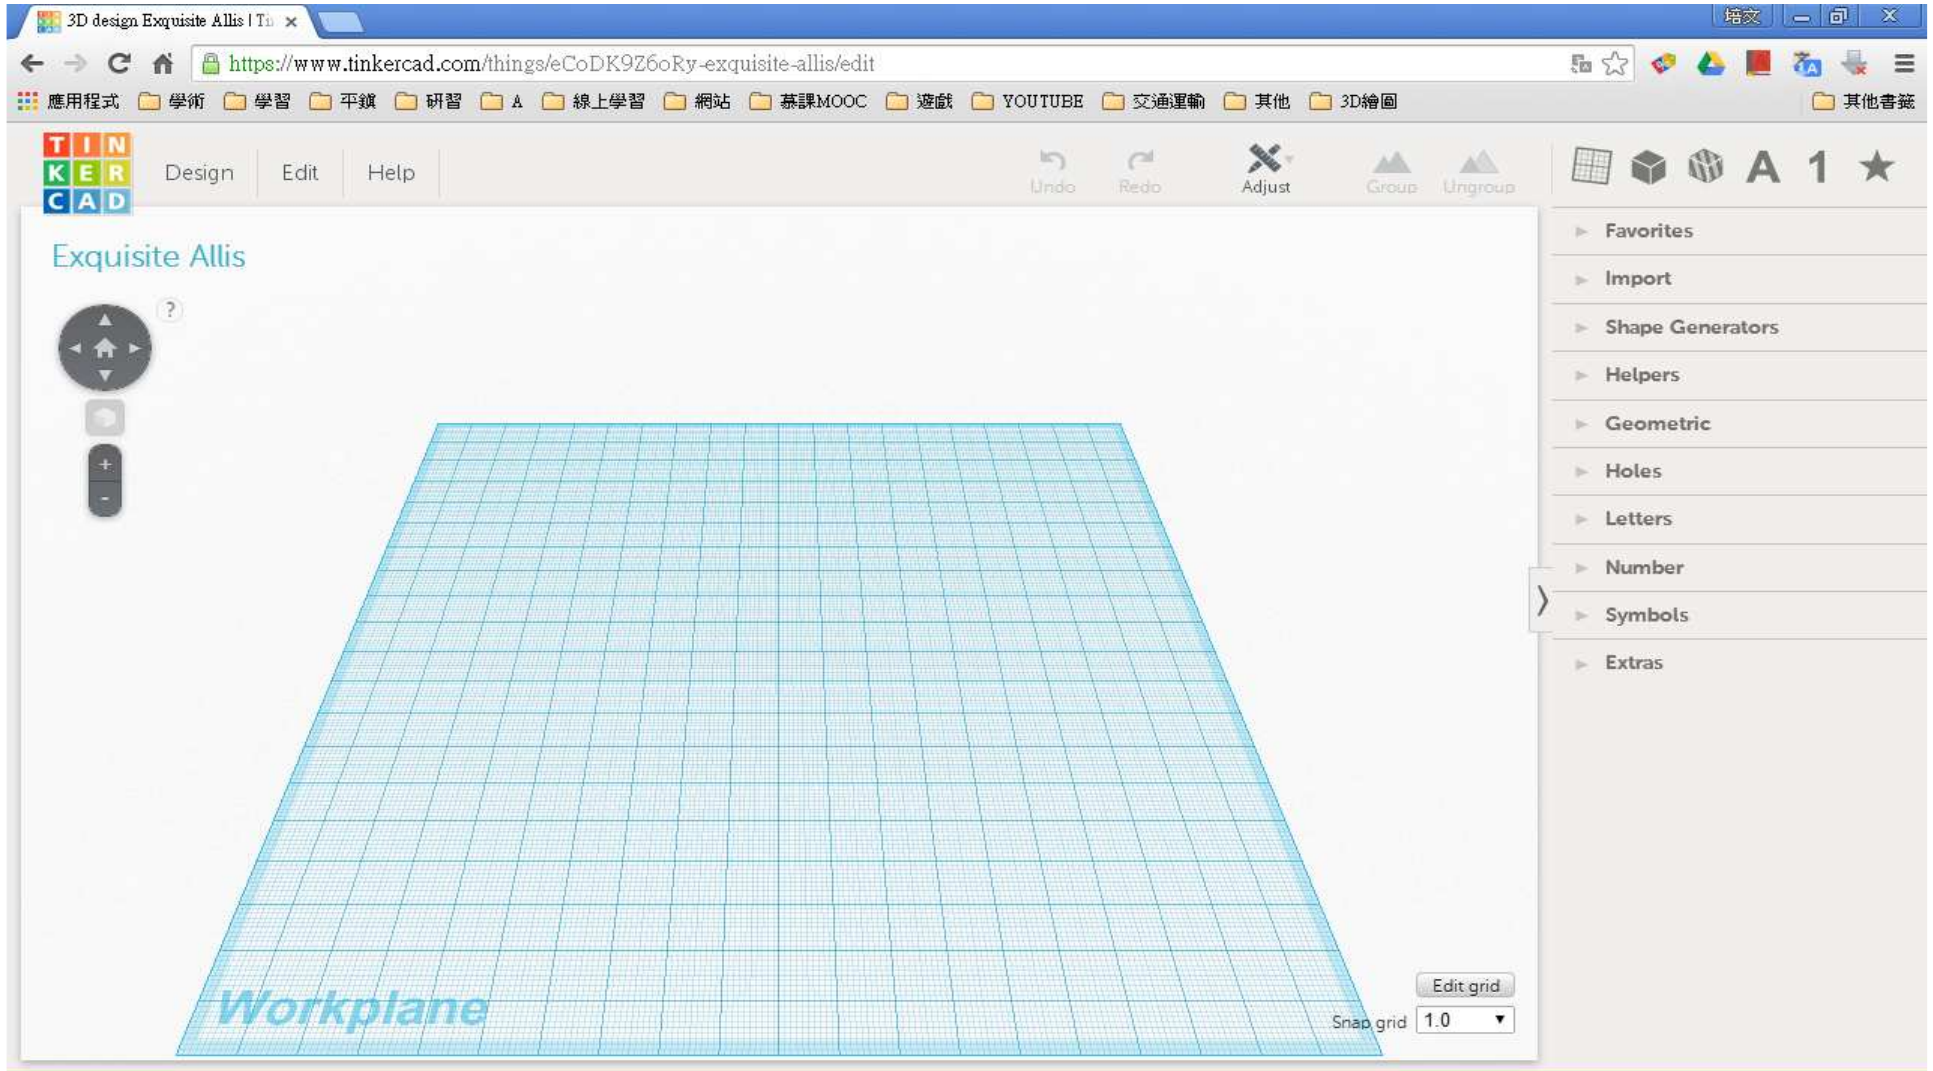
3D design Exquisite Allis | Ti ×

培文

https://www.tinkercad.com/things/eCoDK9Z6oRy-exquisite-allis/edit

應用程式 學術 學習 平鎮 研習 A 線上學習 網站 慕課MOOC 遊戲 YOUTUBE 交通運輸 其他 3D繪圖 其他書籤

TIN
KER
CAD

Design Edit Help

Undo Redo Adjust Group Ungroup

A 1 ★

Exquisite Allis

?

+
-

Favorites
Import
Shape Generators
Helpers
Geometric
Holes
Letters
Number
Symbols
Extras

Workplane

Edit grid
Snap grid 1.0